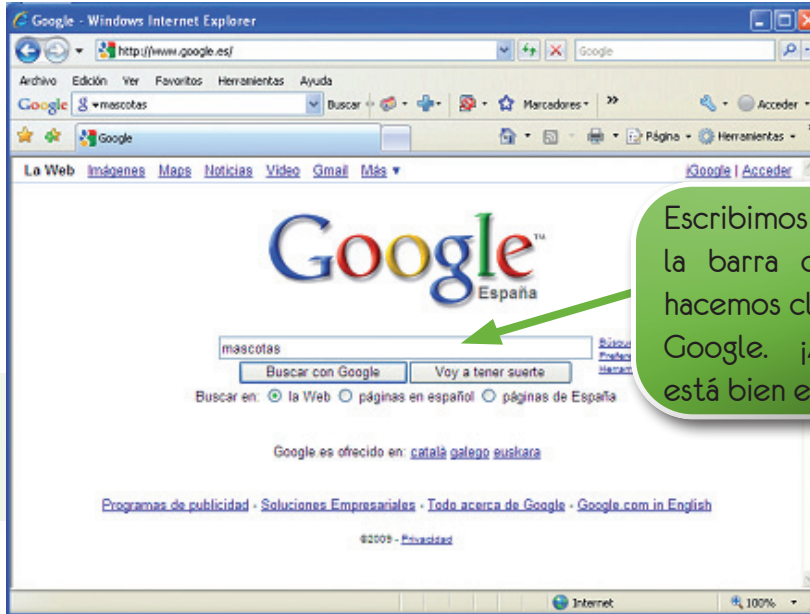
Google - Windows Internet Explorer

http://www.google.es/

Google

Archivo Edición Ver Favoritos Herramientas Ayuda

Google mascotas Buscar Marcadores Acceder

Google Página Herramientas

La Web Imágenes Maps Noticias Video Gmail Más ▾ iGoogle | Acceder

Google España

mascotas

Buscar con Google Voy a tener suerte

Búsqu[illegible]
Prefer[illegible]
Herram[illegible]

Buscar en: la Web páginas en español páginas de España

Google es ofrecido en: català galego euskara

Programas de publicidad - Soluciones Empresariales - Todo acerca de Google - Google.com in English

©2009 - Privacidad

Internet 100%

Escribimos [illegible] la barra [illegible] hacemos cl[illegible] Google. ¡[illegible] está bien e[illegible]